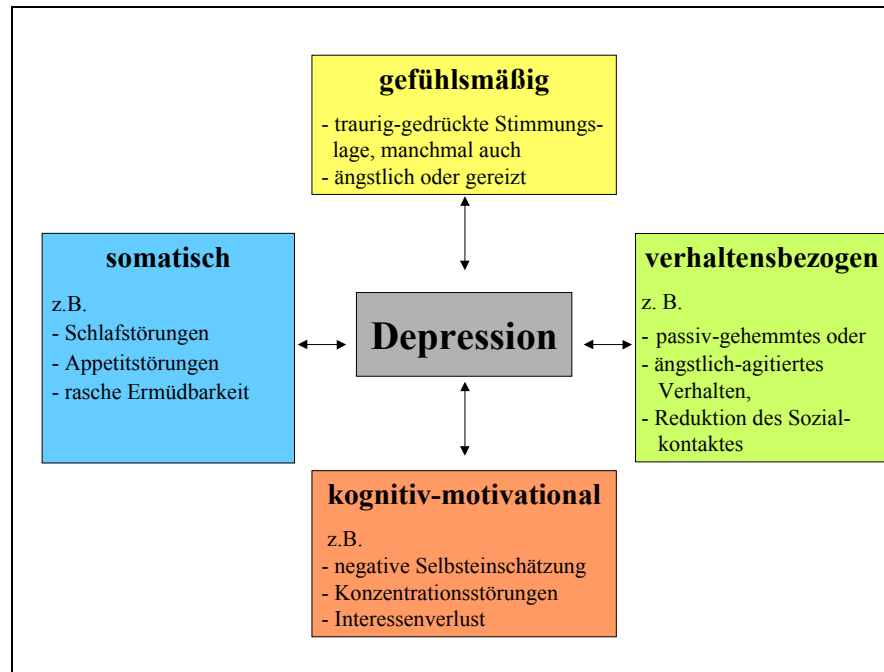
**gefühlsmäßig**

- traurig-gedrückte Stimmungslage, manchmal auch
- ängstlich oder gereizt

**somatisch**

z.B.
- Schlafstörungen
- Appetitstörungen
- rasche Ermüdbarkeit

**Depression**

**verhaltensbezogen**

z. B.
- passiv-gehemmtes oder
- ängstlich-agitiertes Verhalten,
- Reduktion des Sozialkontaktes

**kognitiv-motivational**

z.B.
- negative Selbsteinschätzung
- Konzentrationsstörungen
- Interessenverlust